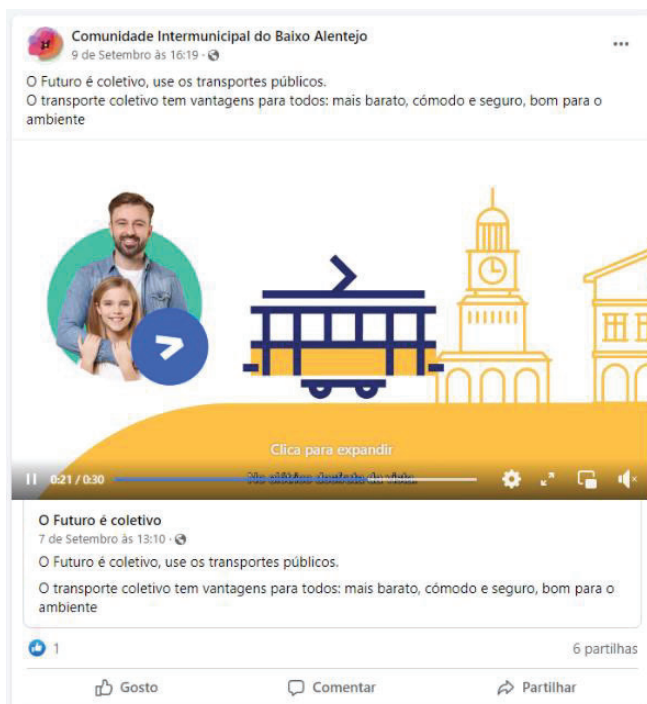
Comunidade Intermunicipal do Baixo Alentejo
9 de Setembro às 16:19 ·

O Futuro é coletivo, use os transportes públicos.
O transporte coletivo tem vantagens para todos: mais barato, cómodo e seguro, bom para o ambiente

Clica para expandir

0:21 / 0:30

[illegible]

O Futuro é coletivo
7 de Setembro às 13:10 ·

O Futuro é coletivo, use os transportes públicos.

O transporte coletivo tem vantagens para todos: mais barato, cómodo e seguro, bom para o ambiente

1

6 partilhas

Gosto

Comentar

Partilhar